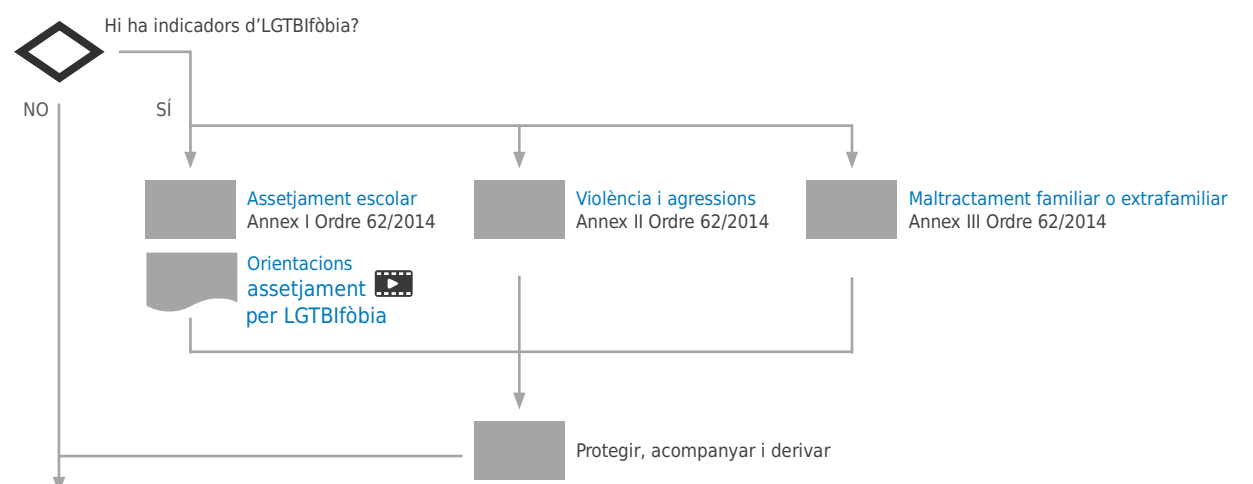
Hi ha indicadors d'LGTBIfòbia?

NO

SÍ

Assetjament escolar
Annex I Ordre 62/2014

Orientacions assetjament per LGTBIfòbia

Violència i agressions
Annex II Ordre 62/2014

Maltractament familiar o extrafamiliar
Annex III Ordre 62/2014

Protegir, acompanyar i derivar